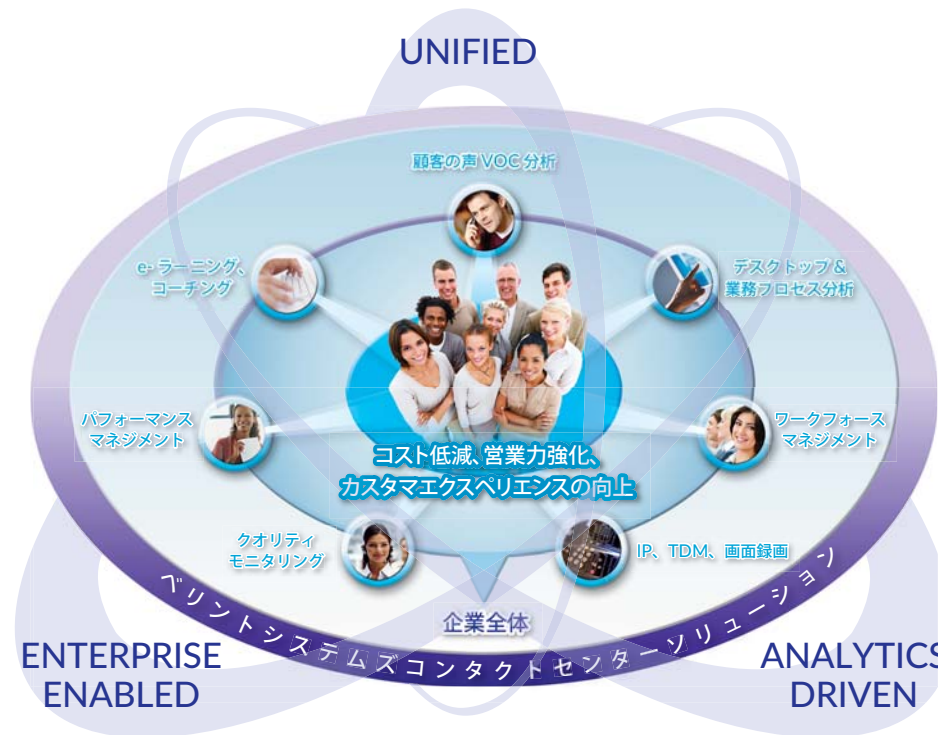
UNIFIED

顧客の声 VOC 分析

e- ラーニング、コーチング

デスクトップ＆業務プロセス分析

パフォーマンスマネジメント

ワークフォースマネジメント

コスト低減、営業力強化、カスタマエクスペリエンスの向上

クオリティモニタリング

IP、TDM、画面録画

ベリントシステムズコンタクトセンターソリューション

企業全体

ENTERPRISE ENABLED

ANALYTICS DRIVEN